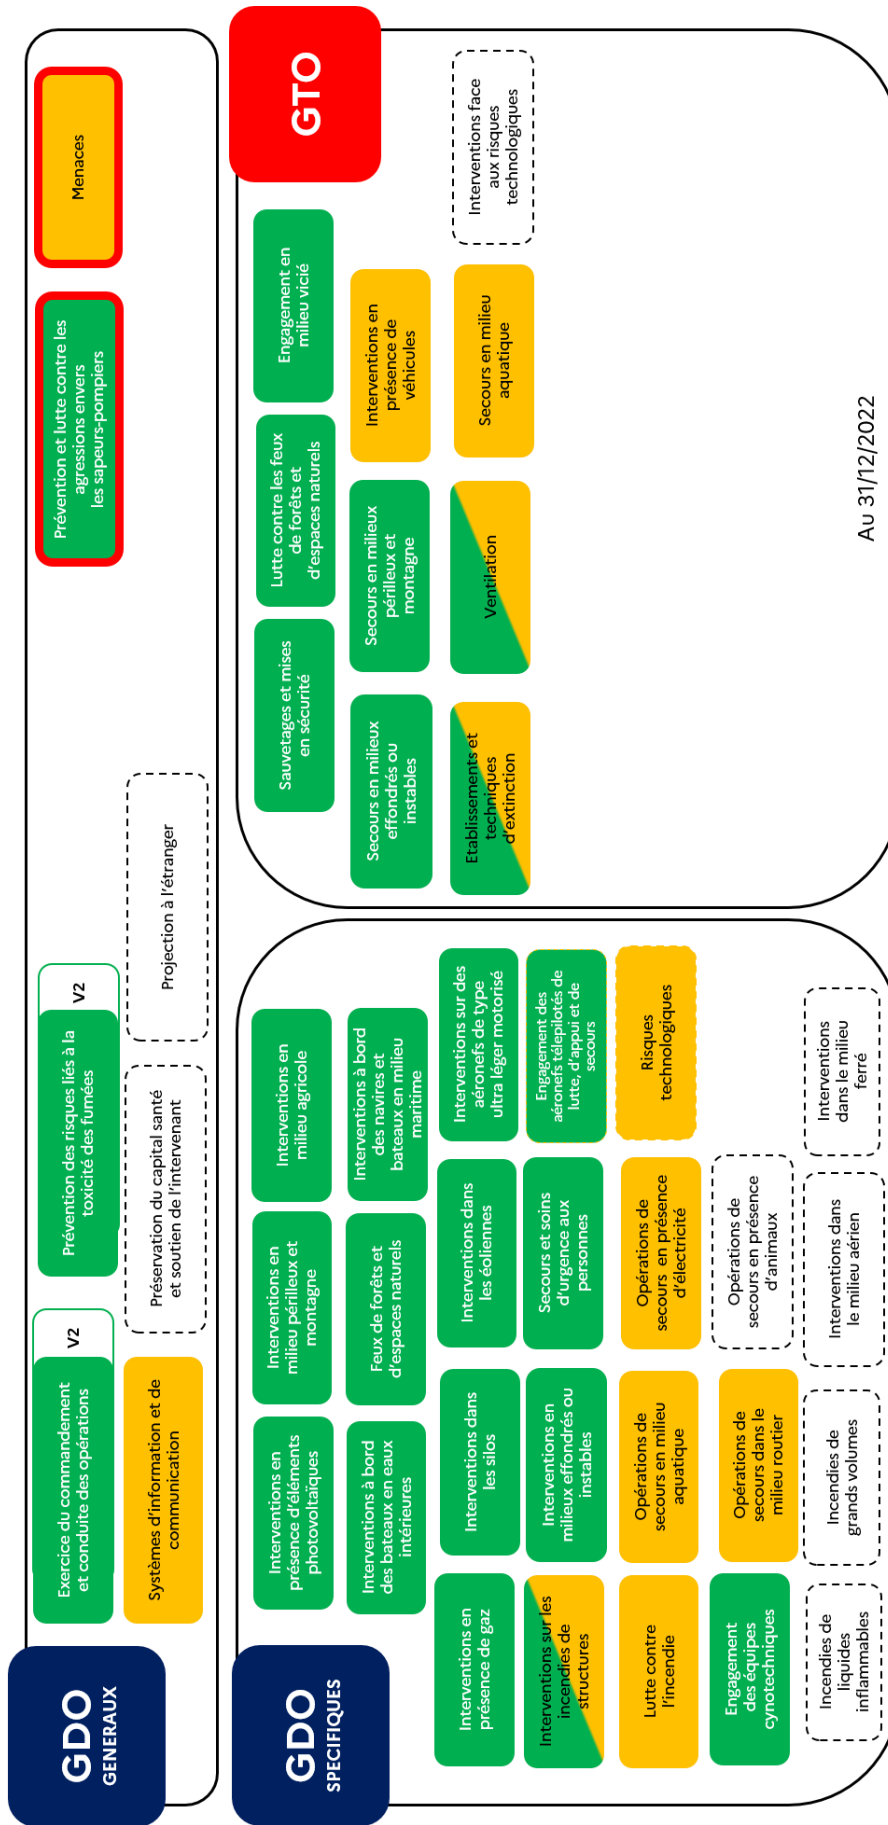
GDO
GENERAUX

Exercice du commandement et conduite des opérations
V2

Systèmes d'information et de communication

Prévention des risques liés à la toxicité des fumées
V2

Préservation du capital santé et soutien de l'intervenant

Projection à l'étranger

Prévention et lutte contre les agressions envers les sapeurs-pompiers

Menaces

GTO

Sauvetages et mises en sécurité

Lutte contre les feux de forêts et d'espaces naturels

Engagement en milieu vicié

Secours en milieux effondrés ou instables

Secours en milieux périlleux et montagne

Interventions en présence de véhicules

Etablissements et techniques d'extinction

Ventilation

Secours en milieu aquatique

Interventions face aux risques technologiques

GDO
SPECIFIQUES

Interventions en présence d'éléments photovoltaïques

Interventions en milieu périlleux et montagne

Interventions en milieu agricole

Interventions à bord des bateaux en eaux intérieures

Feux de forêts et d'espaces naturels

Interventions à bord des navires et bateaux en milieu maritime

Interventions en présence de gaz

Interventions dans les silos

Interventions dans les éoliennes

Interventions sur des aéronefs de type ultra léger motorisé

Interventions sur les incendies de structures

Intervention en milieux effondrés ou instables

Secours et soins d'urgence aux personnes

Engagement des aéronefs télépilotés de lutte, d'appui et de secours

Lutte contre l'incendie

Opérations de secours en milieu aquatique

Opérations de secours en présence d'électricité

Risques technologiques

Engagement des équipes cynotechniques

Opérations de secours dans le milieu routier

Opérations de secours en présence d'animaux

Incendies de liquides inflammables

Incendies de grands volumes

Interventions dans le milieu aérien

Interventions dans le milieu ferré

Au 31/12/2022